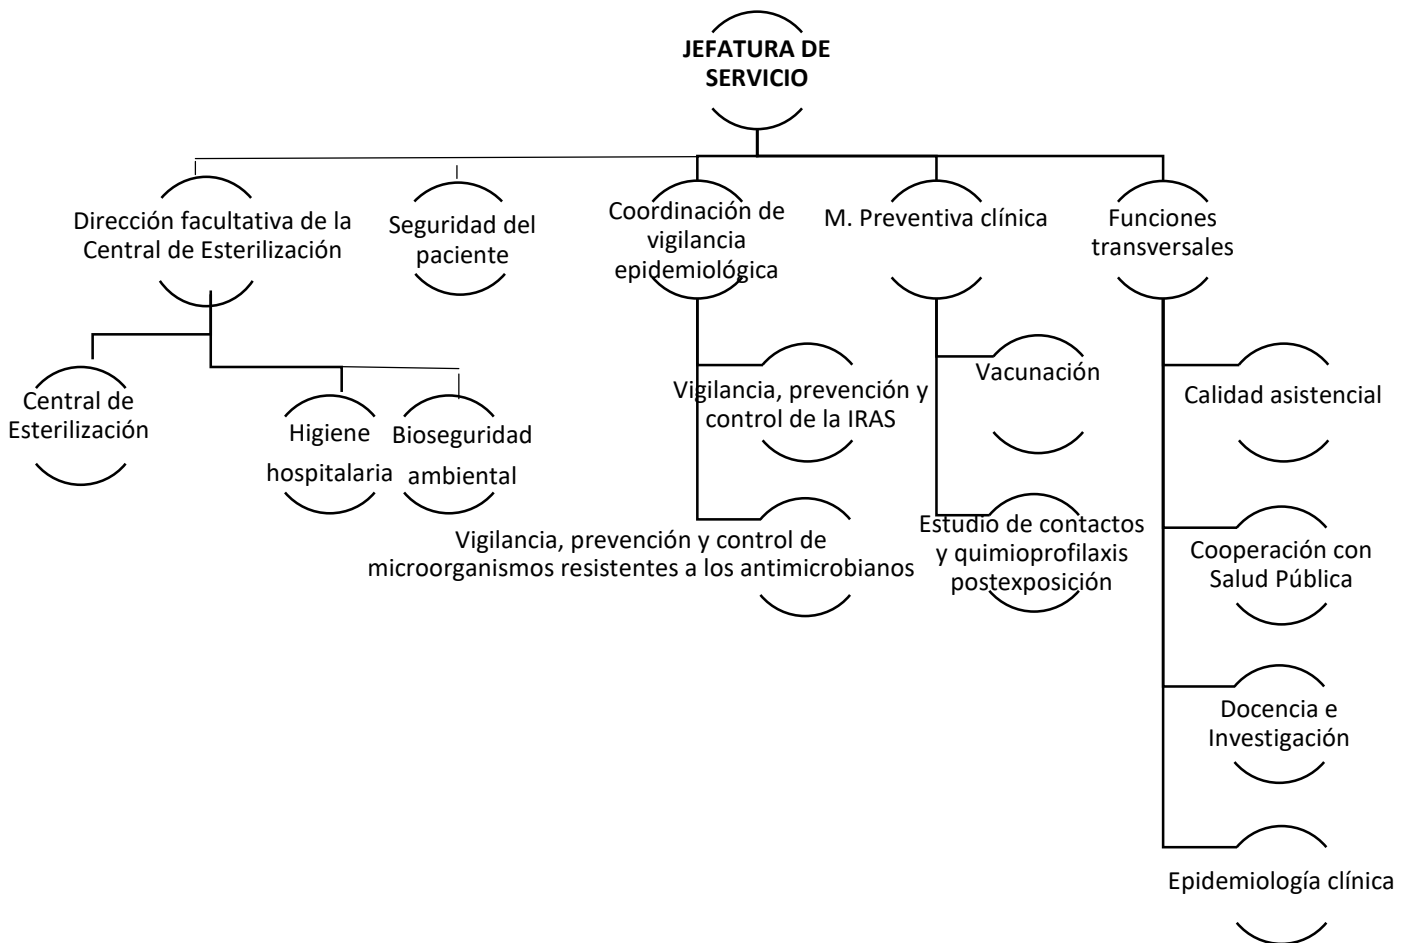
JEFATURA DE SERVICIO

Dirección facultativa de la Central de Esterilización

Central de Esterilización

Higiene hospitalaria

Bioseguridad ambiental

Seguridad del paciente

Coordinación de vigilancia epidemiológica

Vigilancia, prevención y control de la IRAS

Vigilancia, prevención y control de microorganismos resistentes a los antimicrobianos

M. Preventiva clínica

Vacunación

Estudio de contactos y quimioprofilaxis postexposición

Funciones transversales

Calidad asistencial

Cooperación con Salud Pública

Docencia e Investigación

Epidemiología clínica